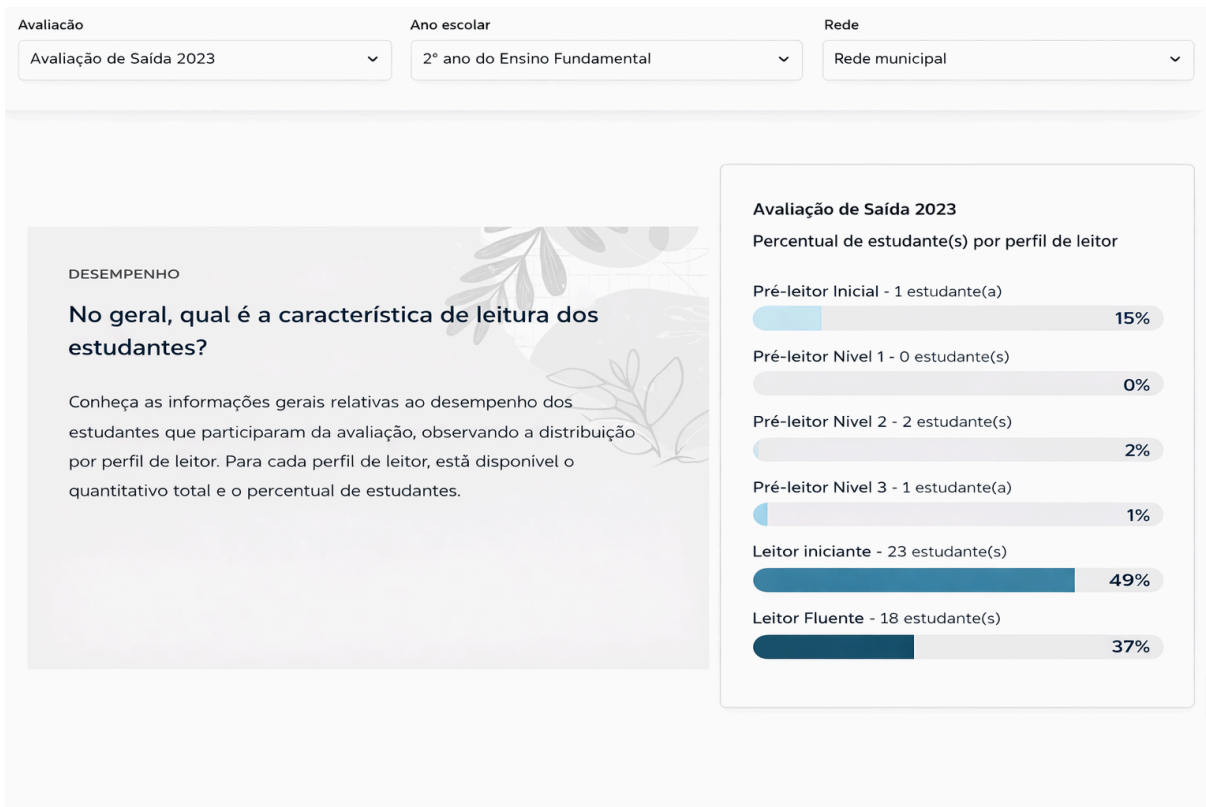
Avaliacão
Avaliação de Saída 2023

Ano escolar
2° ano do Ensino Fundamental

Rede
Rede municipal

DESEMPENHO

No geral, qual é a característica de leitura dos estudantes?

Conheça as informações gerais relativas ao desempenho dos estudantes que participaram da avaliação, observando a distribuição por perfil de leitor. Para cada perfil de leitor, está disponivel o quantitativo total e o percentual de estudantes.

Avaliação de Saída 2023
Percentual de estudante(s) por perfil de leitor

Pré-leitor Inicial - 1 estudante(a)
15%

Pré-leitor Nivel 1 - 0 estudante(s)
0%

Pré-leitor Nivel 2 - 2 estudante(s)
2%

Pré-leitor Nivel 3 - 1 estudante(a)
1%

Leitor iniciante - 23 estudante(s)
49%

Leitor Fluente - 18 estudante(s)
37%